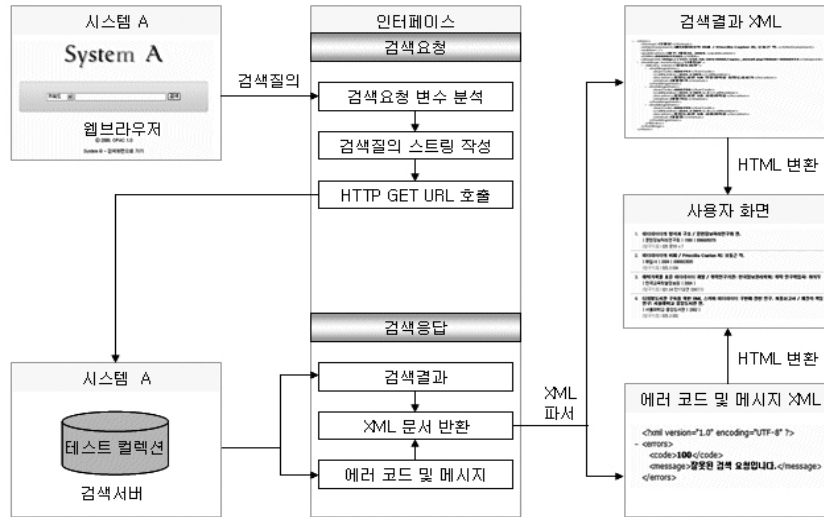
시스템 A

System A

검색

웹브라우저

검색질의

인터페이스

검색요청

검색요청 변수 분석

검색질의 스트링 작성

HTTP GET URL 호출

검색응답

검색결과

XML 문서 반환

에러 코드 및 메시지

시스템 A

테스트 컬렉션

검색서버

XML 파서

검색결과 XML

HTML 변환

사용자 화면

HTML 변환

에러 코드 및 메시지 XML

<?xml version="1.0" encoding="UTF-8" ?>
- <errors>
<code>100</code>
<message>잘못된 검색 요청입니다.</message>
</errors>